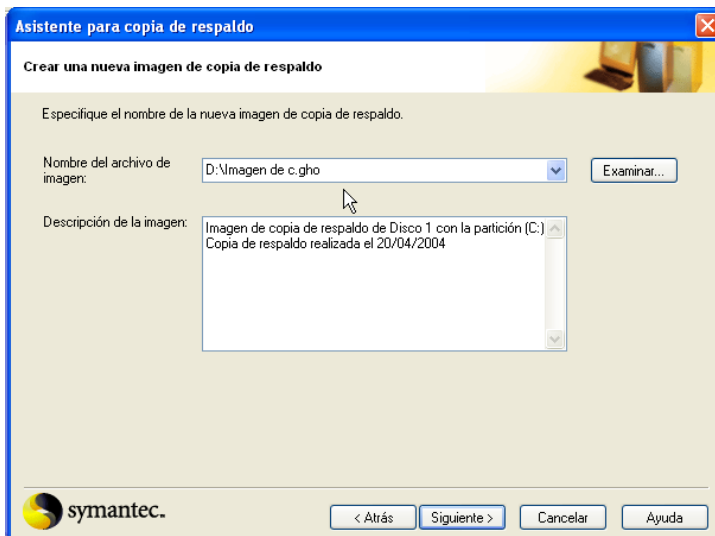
Asistente para copia de respaldo

Crear una nueva imagen de copia de respaldo

Especifique el nombre de la nueva imagen de copia de respaldo.

Nombre del archivo de imagen:

D:\Imagen de c.gho

Examinar...

Descripción de la imagen:

Imagen de copia de respaldo de Disco 1 con la partición (C:)
Copia de respaldo realizada el 20/04/2004

symantec.

< Atrás

Siguiente >

Cancelar

Ayuda